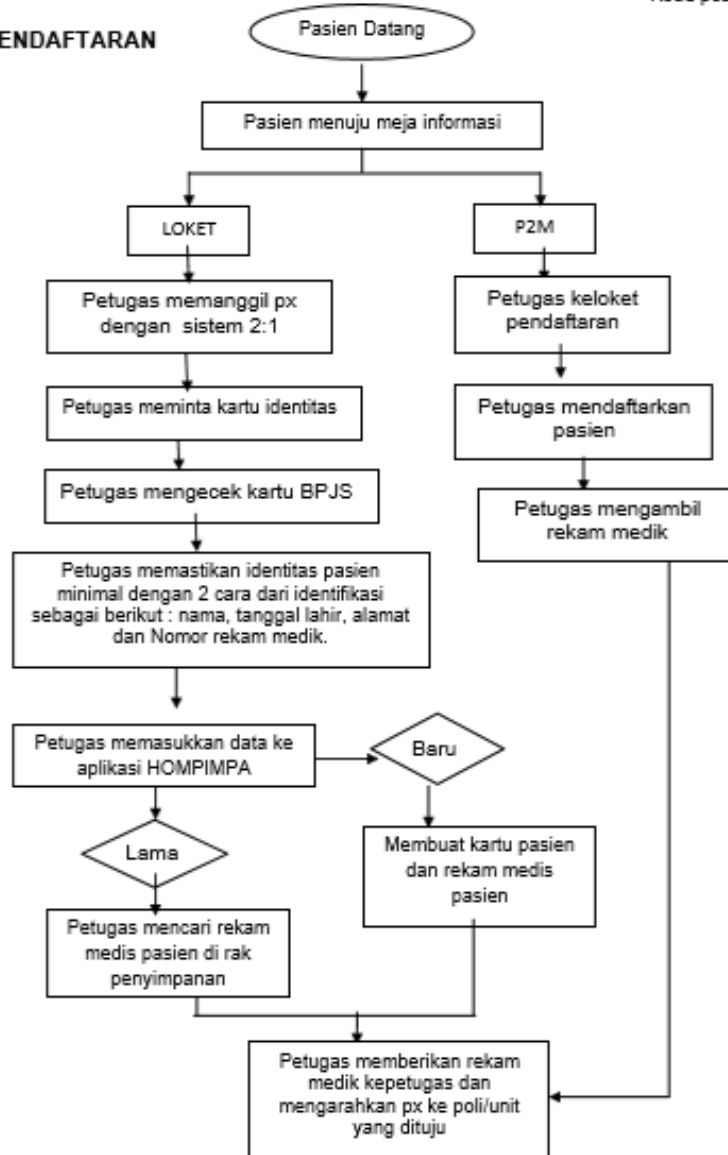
ENDAFTARAN

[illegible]

Pasien Datang

Pasien menuju meja informasi

LOKET

P2M

Petugas memanggil px dengan sistem 2:1

Petugas meminta kartu identitas

Petugas mengecek kartu BPJS

Petugas memastikan identitas pasien minimal dengan 2 cara dari identifikasi sebagai berikut : nama, tanggal lahir, alamat dan Nomor rekam medik.

Petugas memasukkan data ke aplikasi HOMPIMPA

Lama

Petugas mencari rekam medis pasien di rak penyimpanan

Baru

Membuat kartu pasien dan rekam medis pasien

Petugas keloket pendaftaran

Petugas mendaftarkan pasien

Petugas mengambil rekam medik

Petugas memberikan rekam medik kepetugas dan mengarahkan px ke poli/unit yang dituju